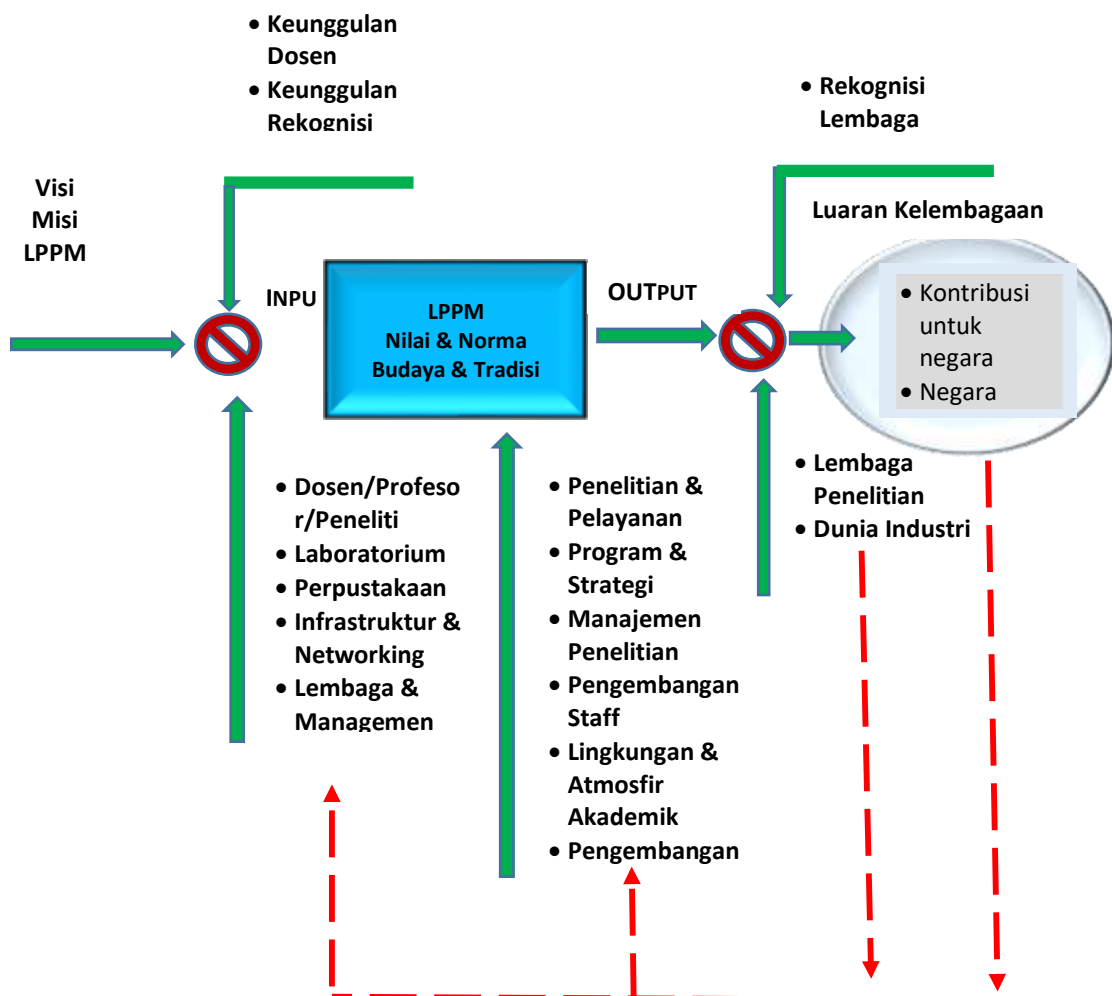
- Keunggulan Dosen
- Keunggulan Rekognisi

- Rekognisi Lembaga

Visi
Misi
LPPM

Luaran Kelembagaan

INPU

LPPM
Nilai & Norma
Budaya & Tradisi

OUTPUT

- Kontribusi untuk negara
- Negara

- Lembaga Penelitian
- Dunia Industri

- Dosen/Profesor/Peneliti
- Laboratorium
- Perpustakaan
- Infrastruktur & Networking
- Lembaga & Managemen

- Penelitian & Pelayanan
- Program & Strategi
- Manajemen Penelitian
- Pengembangan Staff
- Lingkungan & Atmosfir Akademik
- Pengembangan